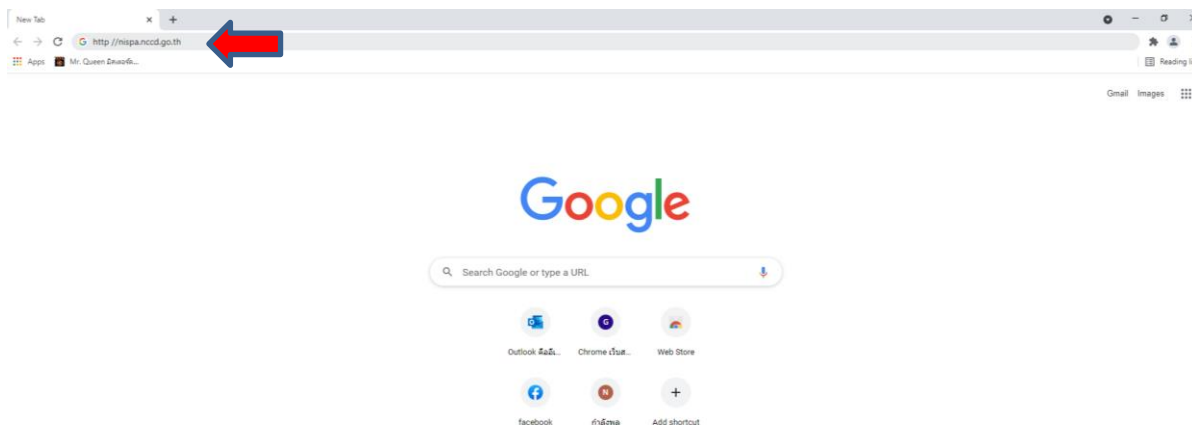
New Tab ×
+

http //nispa.nccd.go.th

Apps Mr. Queen มิสเตอร์ค...

Reading li

Gmail Images

Google

Search Google or type a URL

Outlook คืออีเ...

Chrome เว็บส...

Web Store

facebook

กำลังพล

Add shortcut